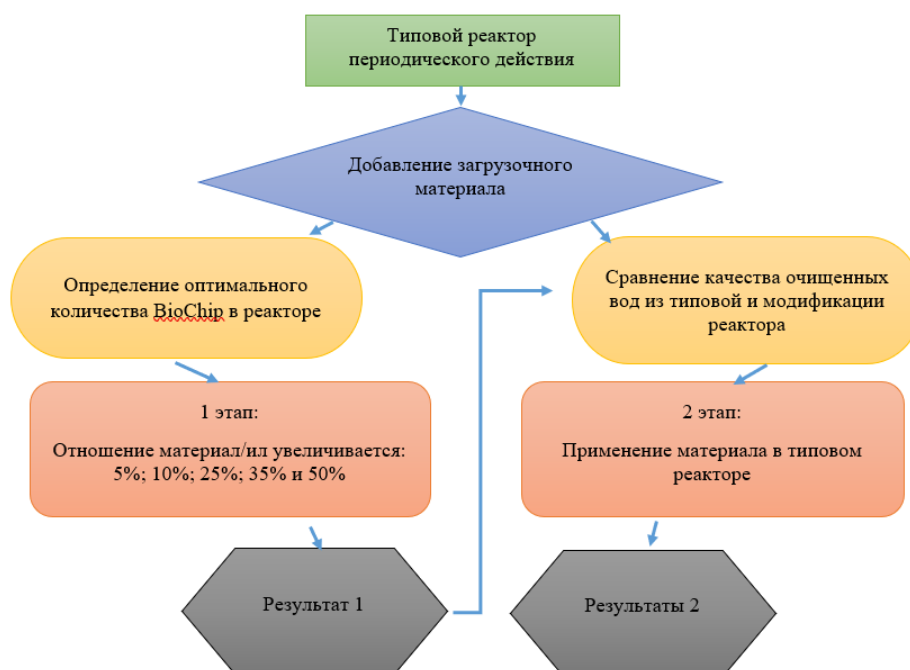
Типовой реактор периодического действия

Добавление загрузочного материала

Определение оптимального количества BioChip в реакторе

Сравнение качества очищенных вод из типовой и модификации реактора

1 этап:

Отношение материал/ил увеличивается: 5%; 10%; 25%; 35% и 50%

2 этап:

Применение материала в типовом реакторе

Результат 1

Результаты 2